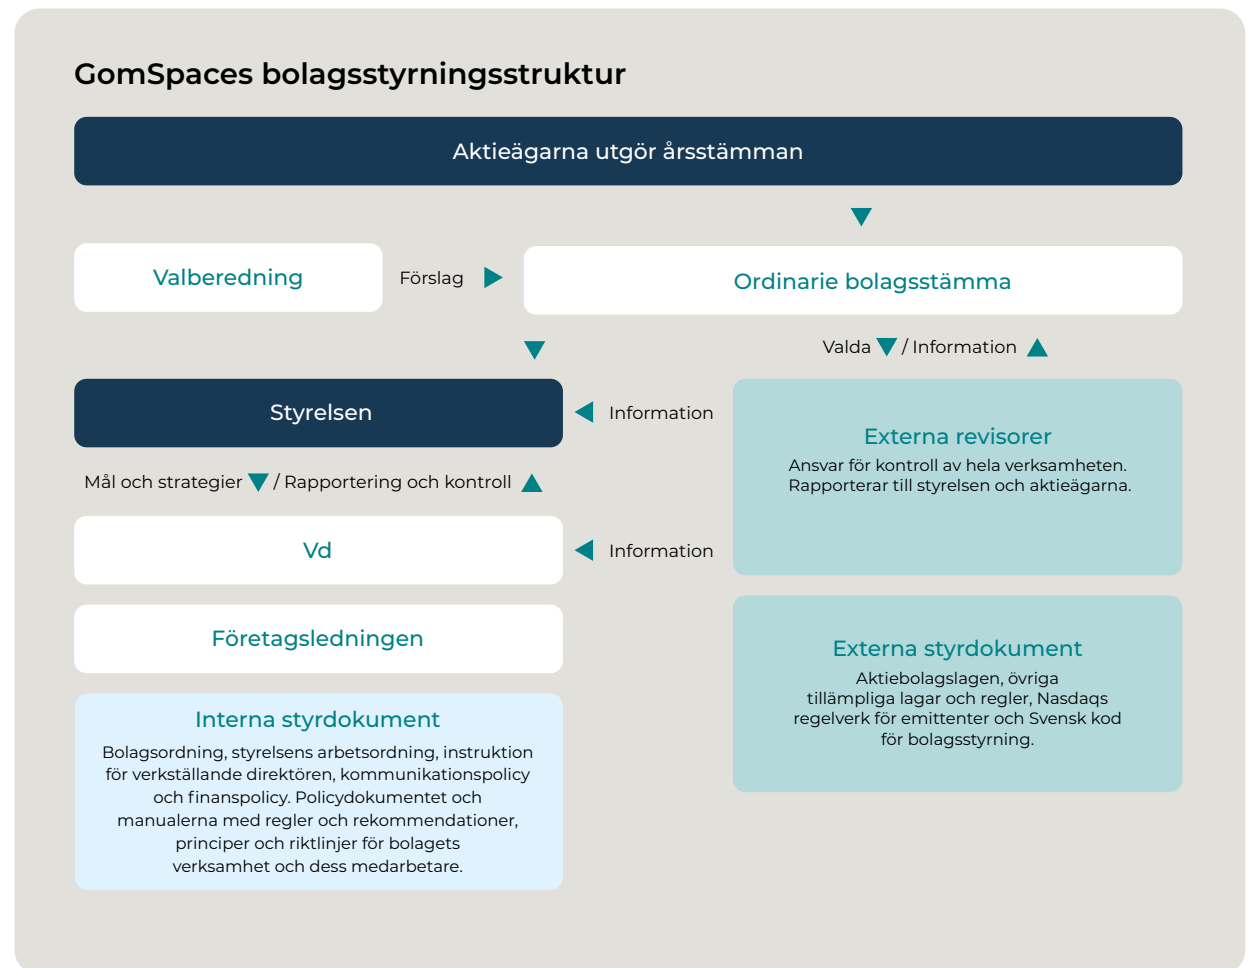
GomSpaces bolagsstyrningsstruktur

Aktieägarna utgör årsstämman

Valberedning

Förslag

Ordinarie bolagsstämma

Valda / Information

Styrelsen

Information

Externa revisorer

Ansvar för kontroll av hela verksamheten. Rapporterar till styrelsen och aktieägarna.

Mål och strategier / Rapportering och kontroll

Vd

Information

Företagsledningen

Externa styrdokument

Aktiebolagslagen, övriga tillämpliga lagar och regler, Nasdaqs regelverk för emittenter och Svensk kod för bolagsstyrning.

Interna styrdokument

Bolagsordning, styrelsens arbetsordning, instruktion för verkställande direktören, kommunikationspolicy och finanspolicy. Policydokumentet och manualerna med regler och rekommendationer, principer och riktlinjer för bolagets verksamhet och dess medarbetare.